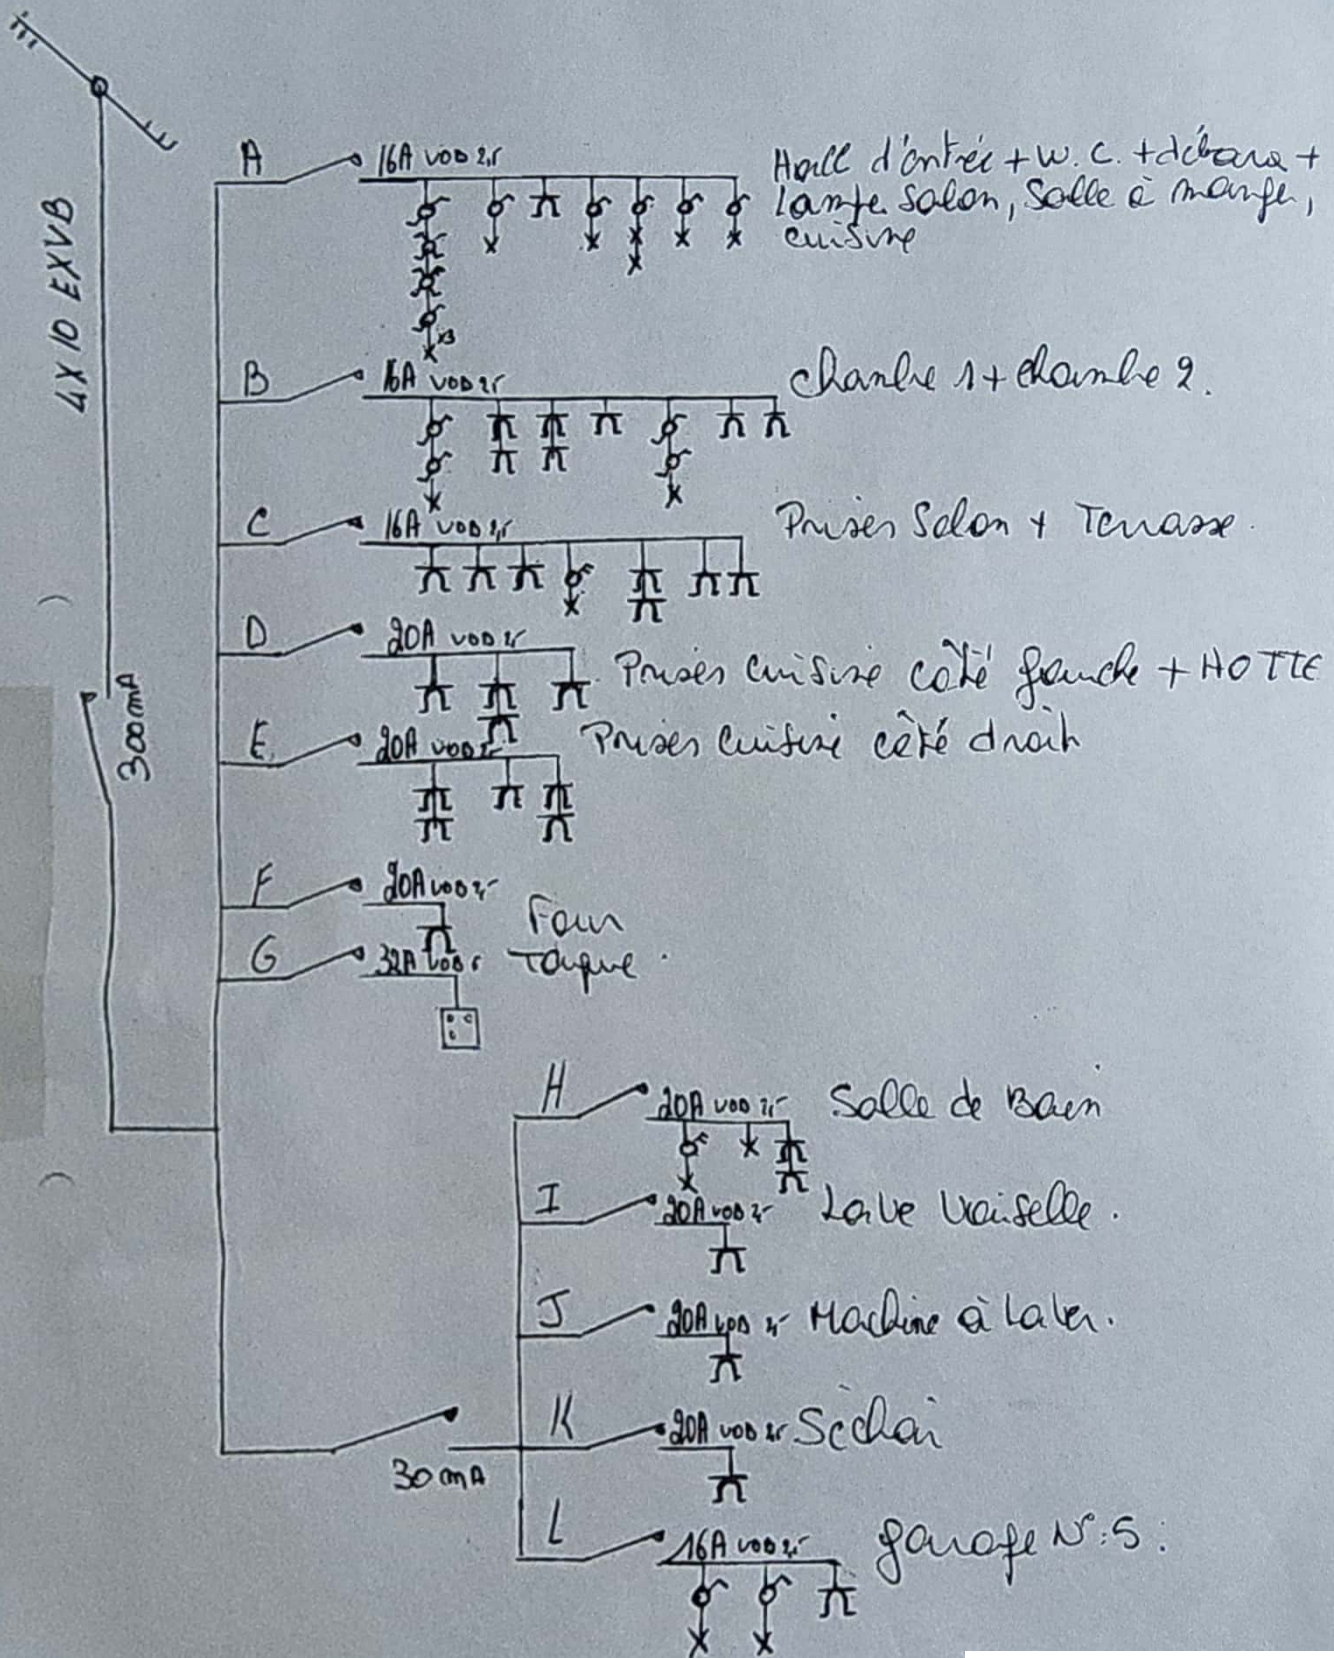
4X10 EXVB

300mA

A
16A VOD 2,5
Hall d'entrée + W. C. + débarras + lampe salon, Salle à manger, cuisine
x3

B
16A VOD 2,5
chambre 1 + chambre 2.

C
16A VOD 2,5
Prises Salon + Terrasse.

D
20A VOD 2,5
Prises cuisine côté gauche + HOTTE

E
20A VOD 2,5
Prises cuisine côté droit

F
20A VOD 2,5
Four

G
32A VOD 6
Taque.

30mA

H
20A VOD 2,5
Salle de Bain

I
20A VOD 2,5
Lave Vaiselle.

J
20A VOD 2,5
Machine à laver.

K
20A VOD 2,5
Séchoir

L
16A VOD 2,5
garage N°:5 :